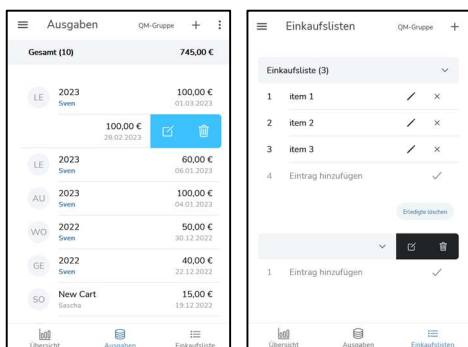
Ausgaben QM-Gruppe

Gesamt (10) 745,00 €

LE 2023 Sven 100,00 € 01.03.2023

100,00 € 28.02.2023

LE 2023 Sven 60,00 € 06.01.2023

AU 2023 Sven 100,00 € 04.01.2023

WO 2022 Sven 50,00 € 30.12.2022

GE 2022 Sven 40,00 € 22.12.2022

SO New Cart Sascha 15,00 € 19.12.2022

Übersicht Ausgaben Einkaufsliste

Einkaufslisten QM-Gruppe

Einkaufsliste (3)

1 item 1

2 item 2

3 item 3

4 Eintrag hinzufügen

Erledigte löschen

1 Eintrag hinzufügen

Übersicht Ausgaben Einkaufsliste